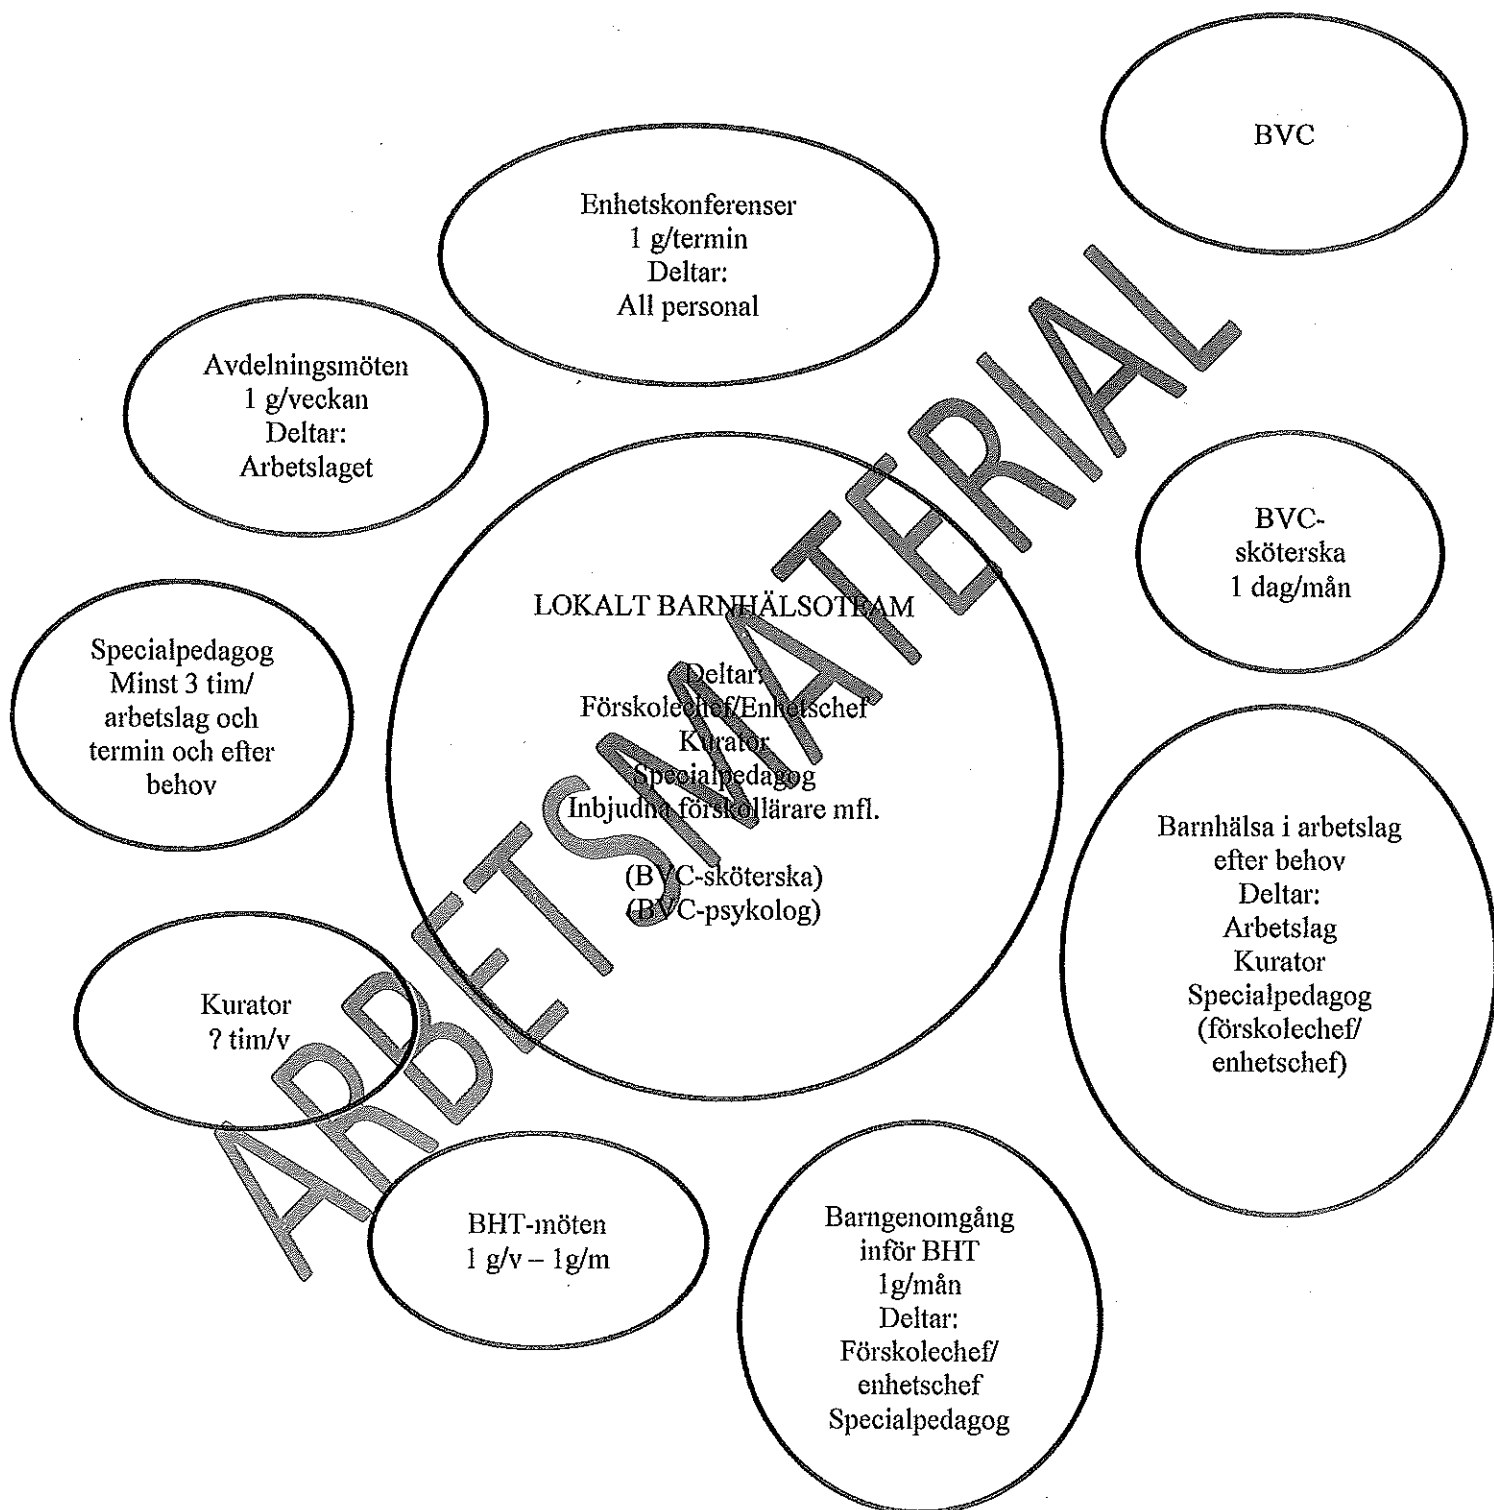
BVC

Enhetskonferenser
1 g/termin
Deltar:
All personal

Avdelningsmöten
1 g/veckan
Deltar:
Arbetslaget

BVC-
sköterska
1 dag/mån

LOKALT BARNHÄLSOTEAM

Deltar:
Förskolechef/Enhetschef
Kurator
Specialpedagog
(Inbjudna förskollärare mfl.

(BVC-sköterska)
(BVC-psykolog)

Specialpedagog
Minst 3 tim/
arbetslag och
termin och efter
behov

Barnhälsa i arbetslag
efter behov
Deltar:
Arbetslag
Kurator
Specialpedagog
(förskolechef/
enhetschef)

Kurator
? tim/v

BHT-möten
1 g/v – 1g/m

Barngenomgång
inför BHT
1g/mån
Deltar:
Förskolechef/
enhetschef
Specialpedagog

ARBETSMATERIAL